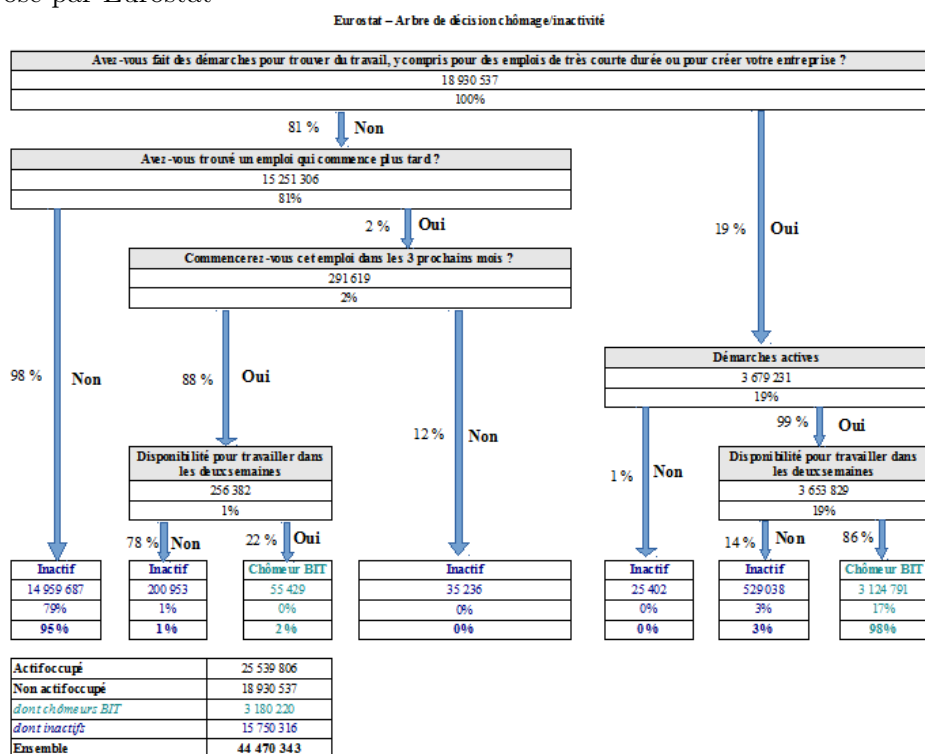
osé par Eurostat

Eurostat – Arbre de décision chômage/inactivité

Avez-vous fait des démarches pour trouver du travail, y compris pour des emplois de très courte durée ou pour créer votre entreprise ?
18 930 537
100%

81 % Non

Avez-vous trouvé un emploi qui commence plus tard ?
15 251 306
81%

2 % Oui

19 % Oui

Commencerez-vous cet emploi dans les 3 prochains mois ?
291 619
2%

98 % Non

88 % Oui

Démarches actives
3 679 231
19%

99 % Oui

12 % Non

Disponibilité pour travailler dans les deux semaines
256 382
1%

1 % Non

Disponibilité pour travailler dans les deux semaines
3 653 829
19%

78 % Non

22 % Oui

14 % Non

86 % Oui

| Inactif | Inactif | Chômeur BIT | Inactif | Inactif | Inactif | Chômeur BIT |
|---|---|---|---|---|---|---|
| 14 959 687 | 200 953 | 55 429 | 35 236 | 25 402 | 529 038 | 3 124 791 |
| 79% | 1% | 0% | 0% | 0% | 3% | 17% |
| 95% | 1% | 2% | 0% | 0% | 3% | 98% |

| Actif occupé | 25 539 806 |
|---|---|
| Non actif occupé | 18 930 537 |
| dont chômeurs BIT | 3 180 220 |
| dont inactifs | 15 750 316 |
| Ensemble | 44 470 343 |